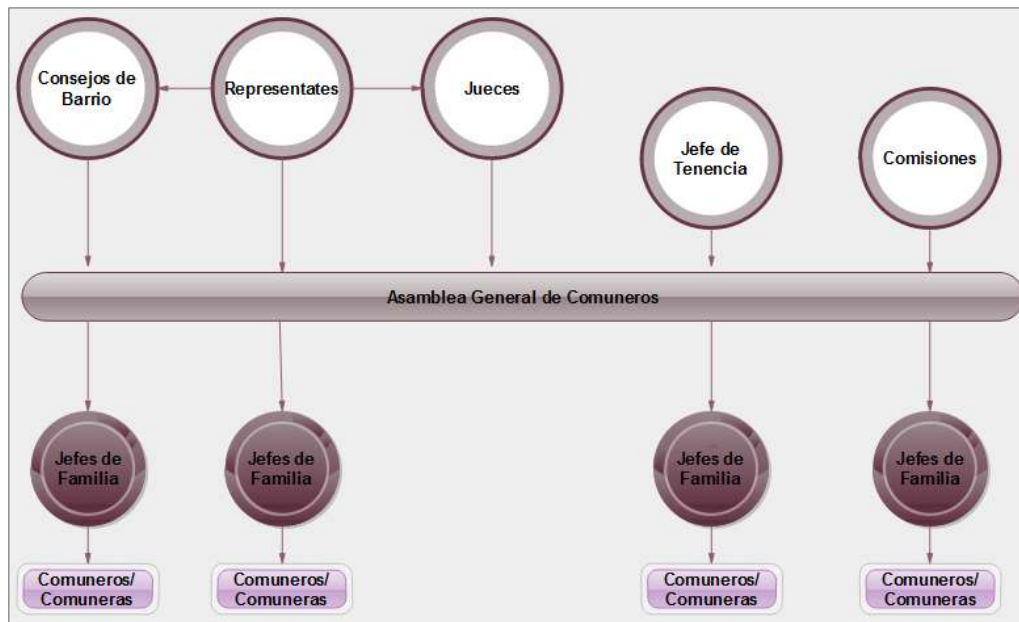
Consejos de Barrio

Representates

Jueces

Jefe de Tenencia

Comisiones

Asamblea General de Comuneros

Jefes de Familia

Jefes de Familia

Jefes de Familia

Jefes de Familia

Comuneros/ Comuneras

Comuneros/ Comuneras

Comuneros/ Comuneras

Comuneros/ Comuneras